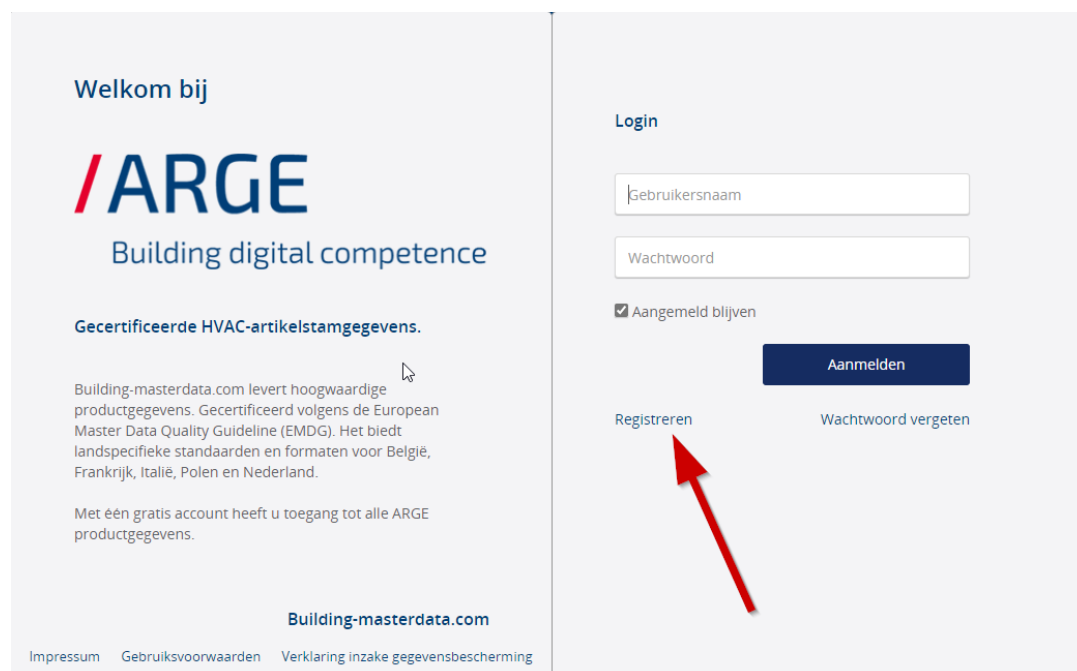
Welkom bij

/ARGE
Building digital competence

Gecertificeerde HVAC-artikelstamgegevens.

Building-masterdata.com levert hoogwaardige productgegevens. Gecertificeerd volgens de European Master Data Quality Guideline (EMDG). Het biedt landspecifieke standaarden en formaten voor België, Frankrijk, Italië, Polen en Nederland.

Met één gratis account heeft u toegang tot alle ARGE productgegevens.

Building-masterdata.com

Impressum Gebruiksvoorwaarden Verklaring inzake gegevensbescherming

Login

Gebruikersnaam

Wachtwoord

Aangemeld blijven

Aanmelden

Registreren

Wachtwoord vergeten